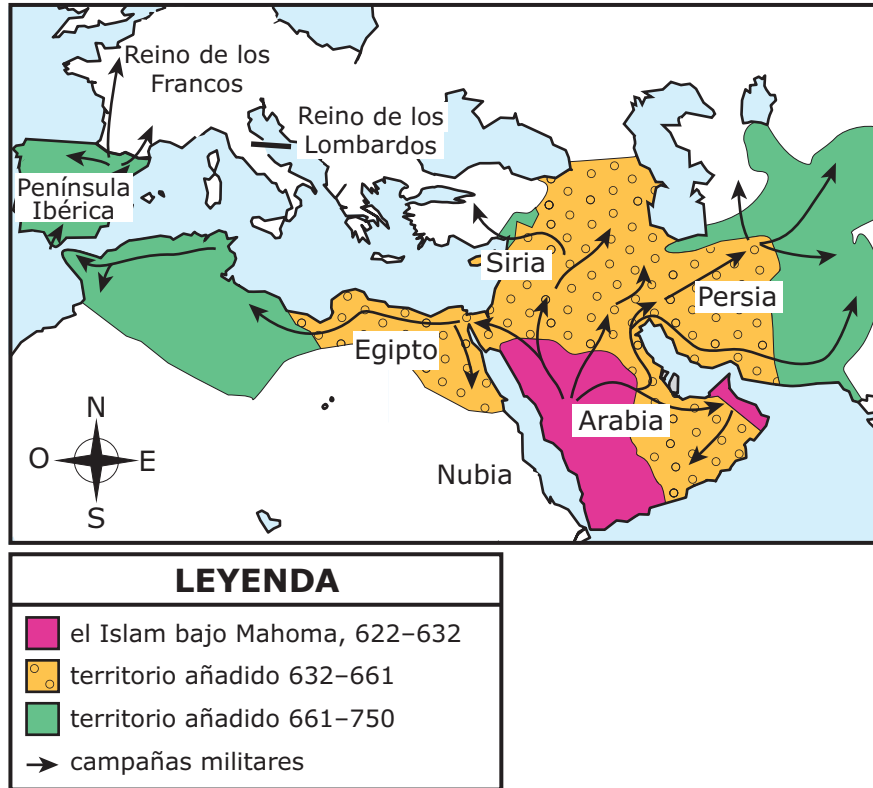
Reino de los Francos

Reino de los Lombardos

Península Ibérica

Siria

Persia

Egipto

Arabia

Nubia

N

O

E

S

LEYENDA

el Islam bajo Mahoma, 622–632

territorio añadido 632–661

territorio añadido 661–750

campañas militares